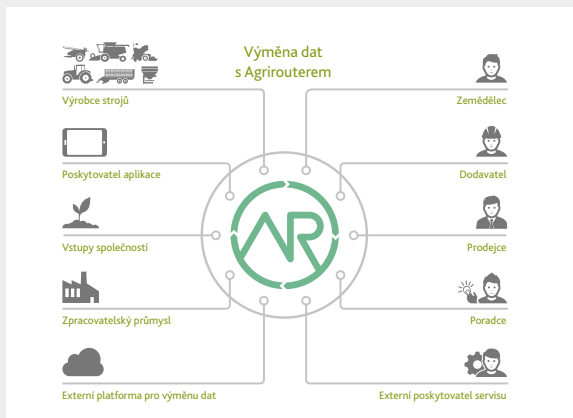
Výměna dat s Agrirouterem

Výrobce strojů

Poskytovatel aplikace

Vstupy společnosti

Zpracovatelský průmysl

Externí platforma pro výměnu dat

Zemědělec

Dodavatel

Prodejce

Poradce

Externí poskytovatel servisu

AR